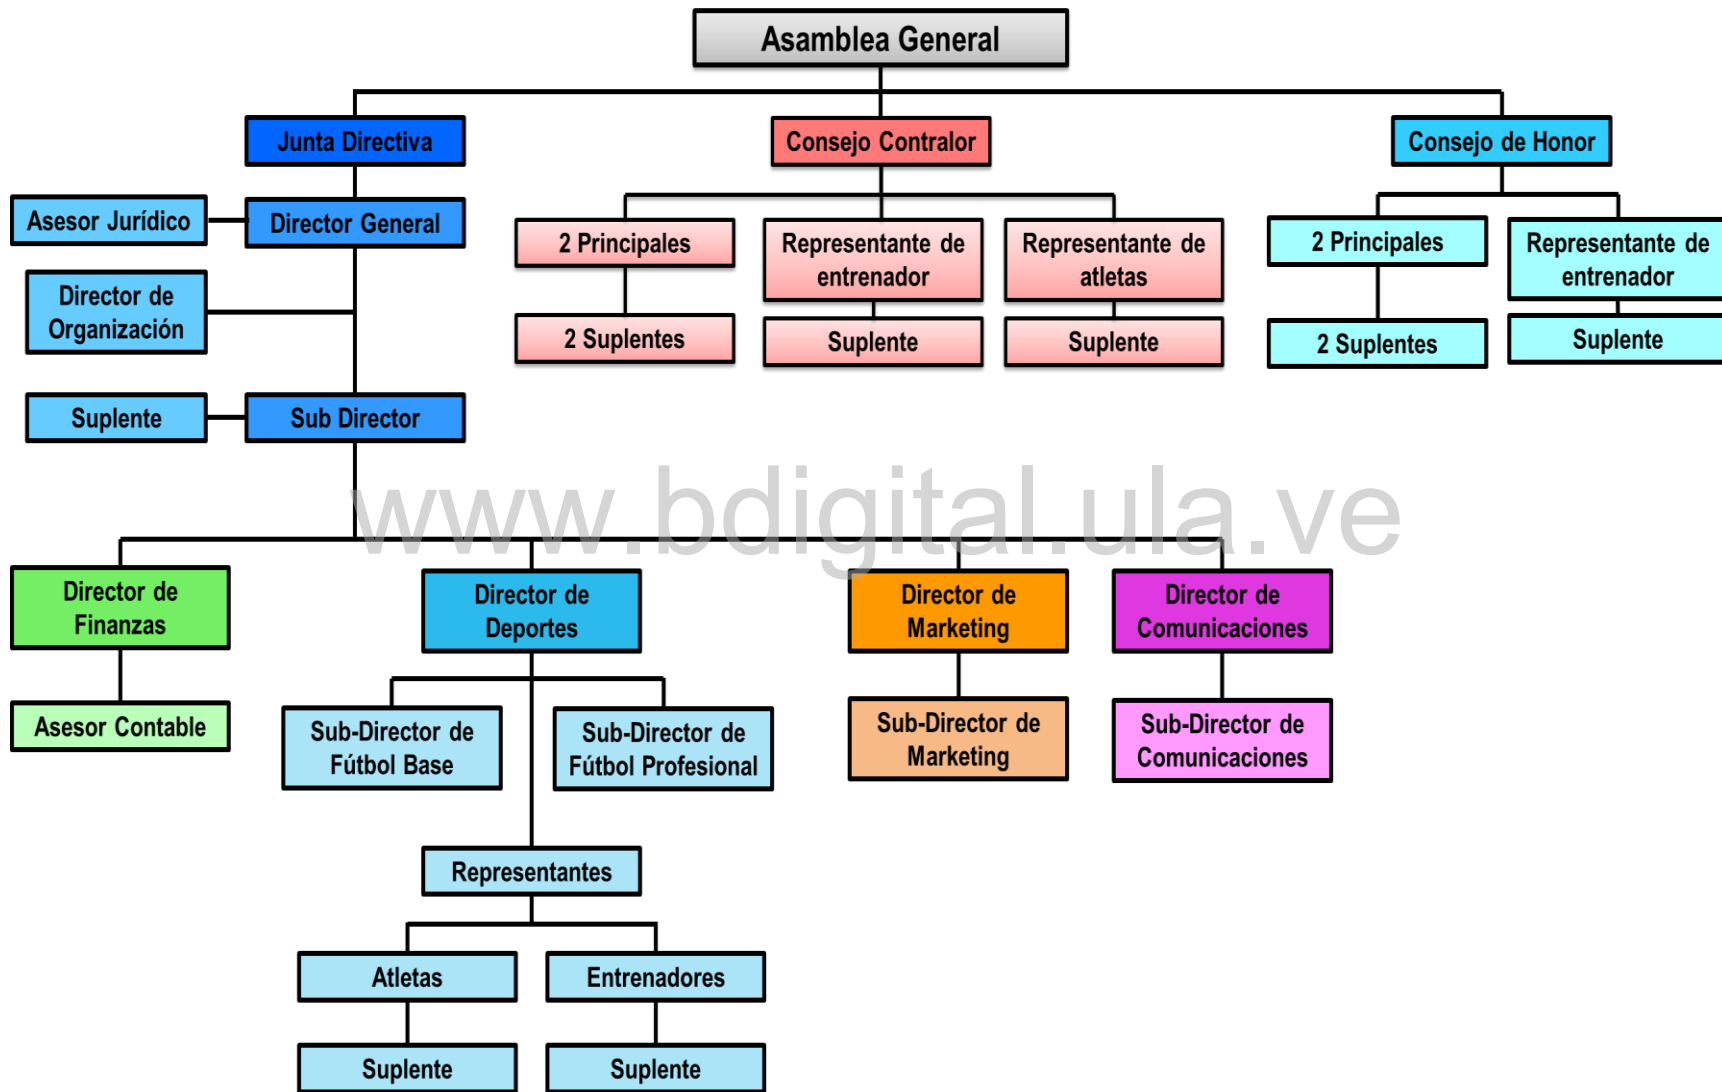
Asamblea General

Junta Directiva

Consejo Contralor

Consejo de Honor

Asesor Jurídico

Director General

2 Principales

Representante de entrenador

Representante de atletas

2 Principales

Representante de entrenador

Director de Organización

2 Suplentes

Suplente

Suplente

2 Suplentes

Suplente

Suplente

Sub Director

www.bdigital.ula.ve

Director de Finanzas

Director de Deportes

Director de Marketing

Director de Comunicaciones

Asesor Contable

Sub-Director de Fútbol Base

Sub-Director de Fútbol Profesional

Sub-Director de Marketing

Sub-Director de Comunicaciones

Representantes

Atletas

Entrenadores

Suplente

Suplente